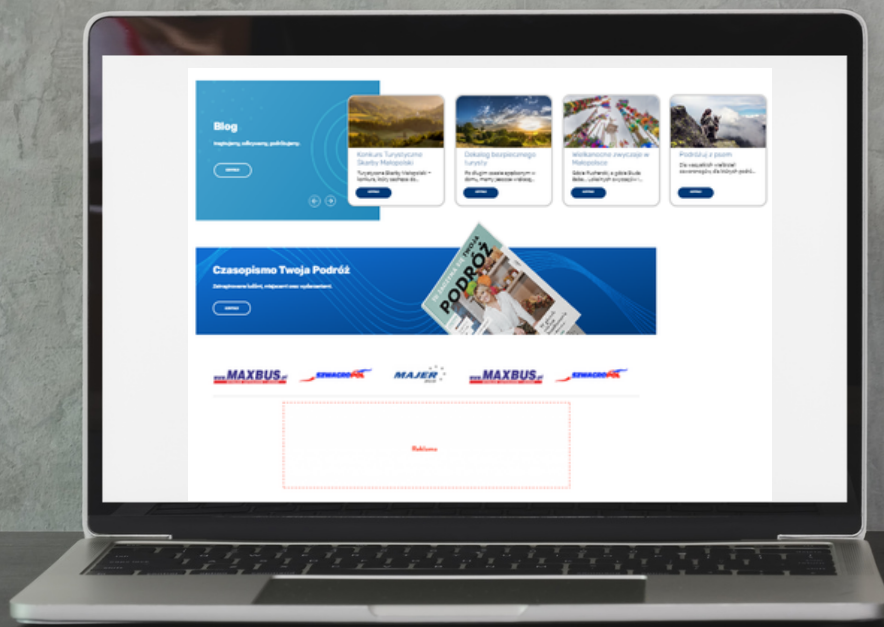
Blog

Inspirujemy, odkrywamy, podróżujemy.

Konkurs Turystyczne Skarby Małopolski

Turystyczne Skarby Małopolski – konkurs, który zachęca do...

Dekalog bezpiecznego turysty

Po długim okresie spędzonym w domu, mamy zapewne wielkią...

Wielkanocne zwyczaje w Małopolsce

Góra Rzechowa, a góra Buda dzisi... ciekawych zwyczajów i...

Podróżuj z psem

Dla wszystkich wielbicieli czworonogów, dla których podró...

Czasopismo Twoja Podróż

Zainspirowane ludźmi, miejscami oraz wydarzeniami.

TWOJA PODRÓŻ

MAXBUS

SZWAGROPOL

MAJER

MAXBUS

SZWAGROPOL

Reklama